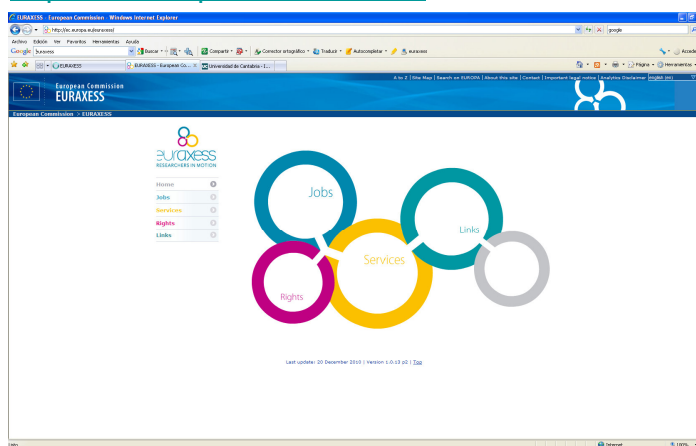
EURAXESS - European Commission - Windows Internet Explorer

http://ec.europa.eu/euraxess/

google

Archivo Edición Ver Favoritos Herramientas Ayuda

Google euraxess Buscar Compartir Corrector ortográfico Traducir Autocompletar euraxess

EURAXESS EURAXESS - European Co... Universidad de Cantabria - I...

Página Herramientas

A to Z | Site Map | Search on EUROPA | About this site | Contact | Important legal notice | Analytics Disclaimer English (en)

European Commission
EURAXESS

European Commission > EURAXESS

euraxess
RESEARCHERS IN MOTION

Home
Jobs
Services
Rights
Links

Jobs
Links
Services
Rights

Last update: 20 December 2010 | Version 1.0.13 p2 | Top

Listo

Internet

100%